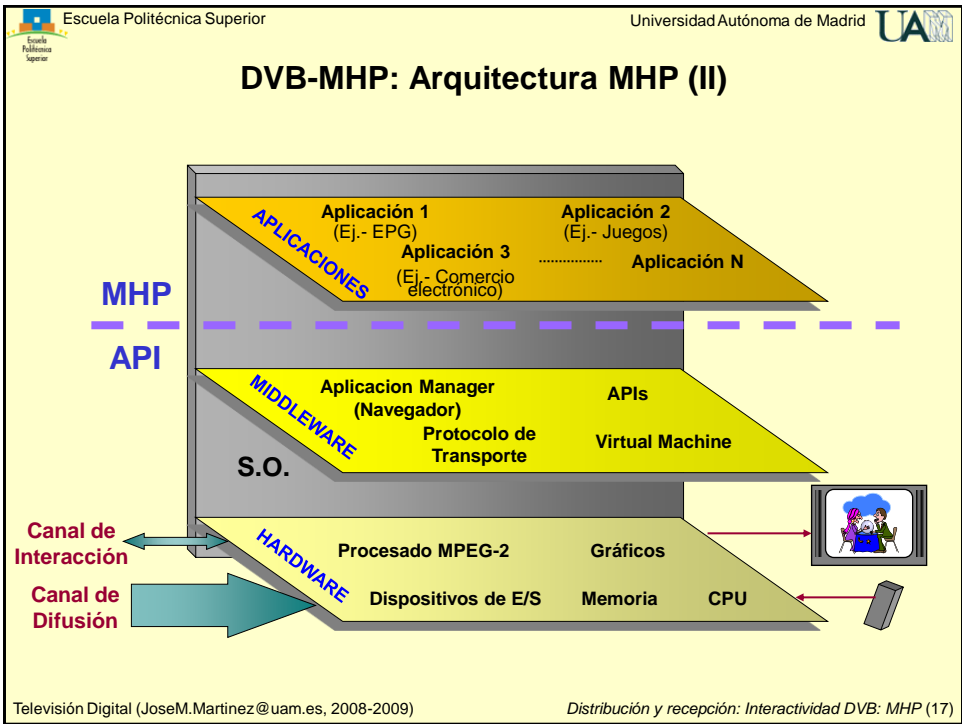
Escuela Politécnica Superior

Universidad Autónoma de Madrid

DVB-MHP: Arquitectura MHP (II)

APLICACIONES

Aplicación 1
(Ej.- EPG)

Aplicación 2
(Ej.- Juegos)

Aplicación 3
(Ej.- Comercio electrónico)

...............

Aplicación N

MHP

API

MIDDLEWARE

Aplicacion Manager
(Navegador)

APIs

Protocolo de Transporte

Virtual Machine

S.O.

Canal de Interacción

HARDWARE

Procesado MPEG-2

Gráficos

Canal de Difusión

Dispositivos de E/S

Memoria

CPU

Televisión Digital (JoseM.Martinez@uam.es, 2008-2009)

Distribución y recepción: Interactividad DVB: MHP (17)